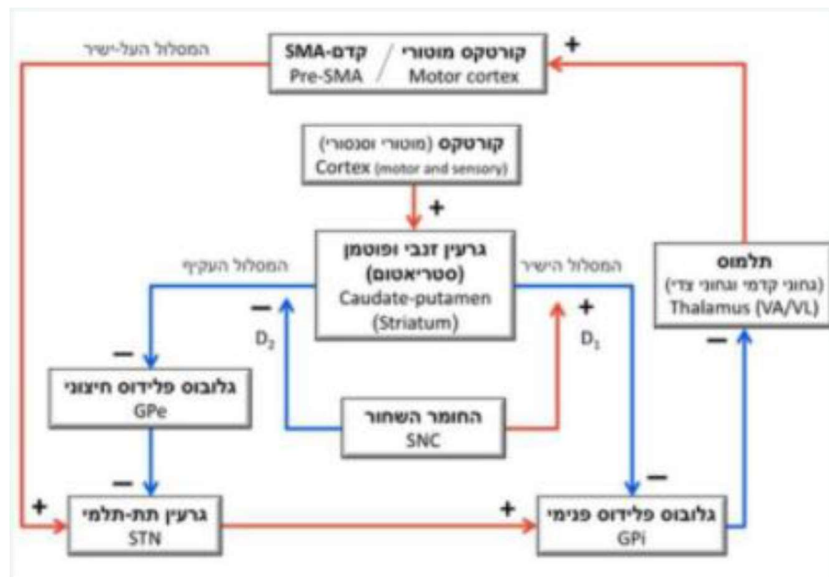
המסלול העל-ישיר

קורטקס מוטורי / קדם-SMA
Motor cortex / Pre-SMA

+

קורטקס (מוטורי וסנסורי)
Cortex (motor and sensory)

+

המסלול העקיף

גרעין זנבי ופוטמן (סטריאטום)
Caudate-putamen (Striatum)

המסלול הישיר

תלמוס
(גרעיני קדמי וגרעיני צדי)
Thalamus (VA/VL)

—
$D_2$

+
$D_1$

—

—

גלובוס פלידוס חיצוני
GPe

החומר השחור
SNC

—

—

+

גרעין תת-תלמי
STN

+

גלובוס פלידוס פנימי
GPi